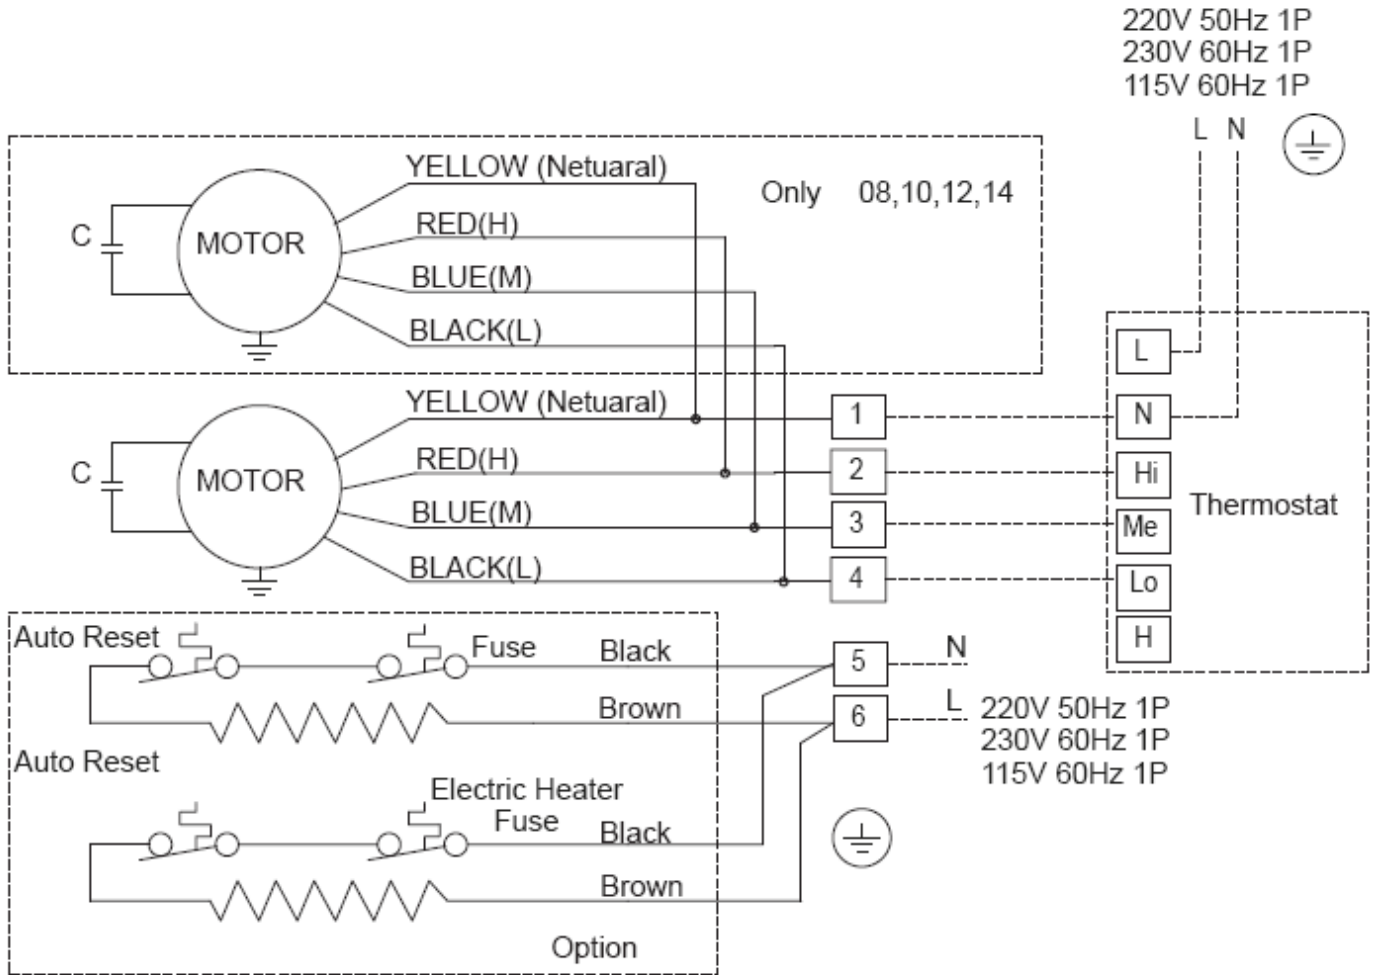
220V 50Hz 1P
230V 60Hz 1P
115V 60Hz 1P

L N

C
MOTOR
YELLOW (Netuaral)
RED(H)
BLUE(M)
BLACK(L)
Only 08,10,12,14

C
MOTOR
YELLOW (Netuaral)
RED(H)
BLUE(M)
BLACK(L)

1
2
3
4

L
N
Hi
Me
Lo
H
Thermostat

Auto Reset
Fuse
Black
Brown
Auto Reset
Electric Heater
Fuse
Black
Brown
Option

5
6
N
L
220V 50Hz 1P
230V 60Hz 1P
115V 60Hz 1P